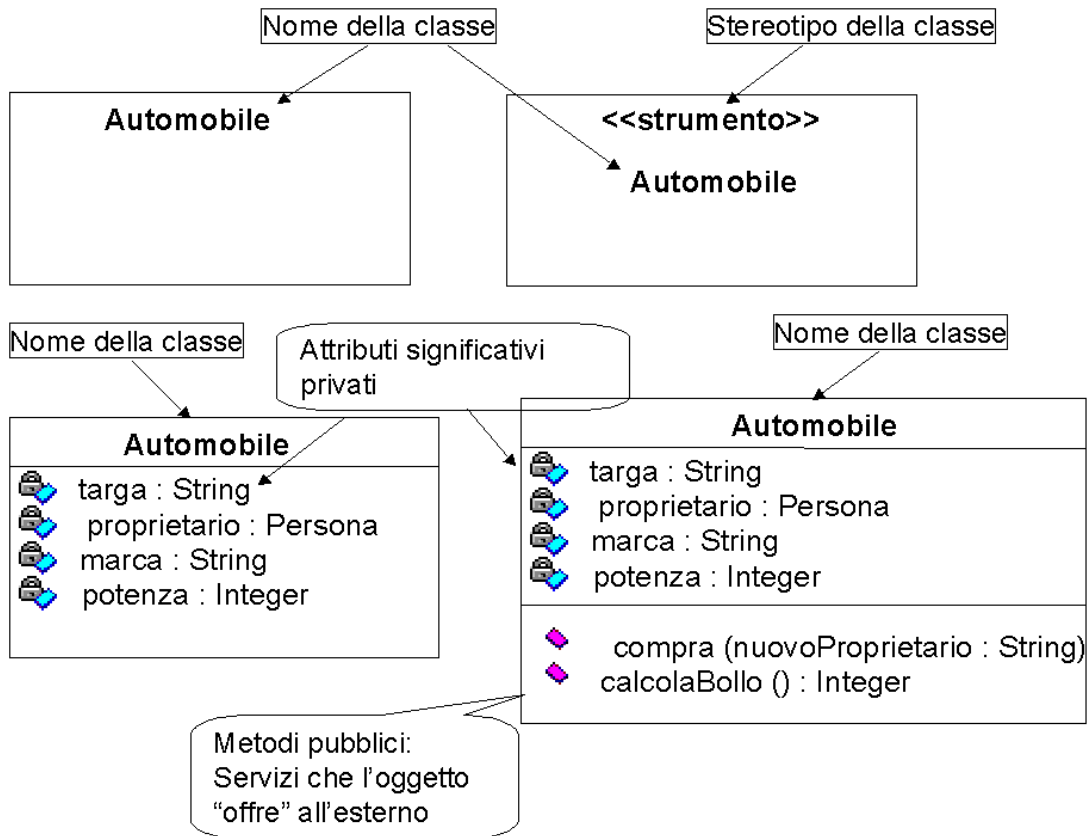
Nome della classe

Stereotipo della classe

Automobile

<<strumento>>
Automobile

Nome della classe

Attributi significativi privati

Nome della classe

Automobile
targa : String
proprietario : Persona
marca : String
potenza : Integer

Automobile
targa : String
proprietario : Persona
marca : String
potenza : Integer
compra (nuovoProprietario : String)
calcolaBollo () : Integer

Metodi pubblici: Servizi che l'oggetto "offre" all'esterno